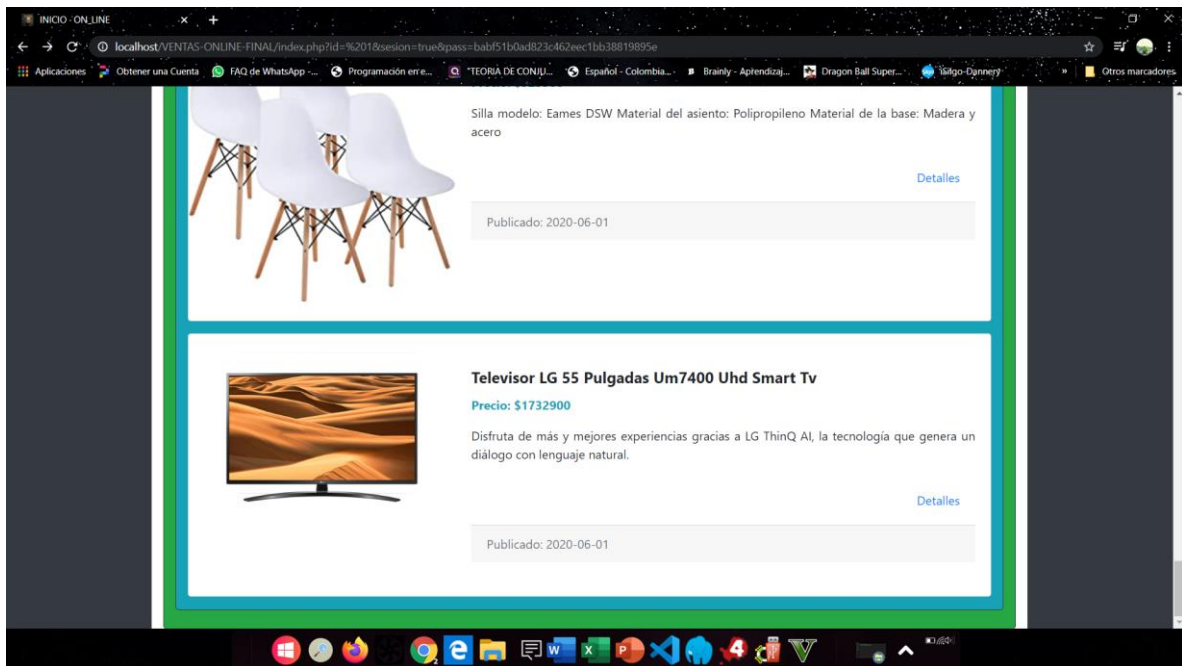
INICIO - ON_LINE
localhost/VENTAS-ONLINE-FINAL/index.php?id=%201&sesion=true&pass=babf51b0ad823c462eec1bb38819895e
Aplicaciones Obtener una Cuenta FAQ de WhatsApp -... Programación en e... "TEORIA DE CONJU... Español - Colombia... Brainly - Aprendizaj... Dragon Ball Super... Isilgo-Dannery » Otros marcadores

Silla modelo: Eames DSW Material del asiento: Polipropileno Material de la base: Madera y acero

Detalles

Publicado: 2020-06-01

Televisor LG 55 Pulgadas Um7400 Uhd Smart Tv

Precio: $1732900

Disfruta de más y mejores experiencias gracias a LG ThinQ AI, la tecnología que genera un diálogo con lenguaje natural.

Detalles

Publicado: 2020-06-01